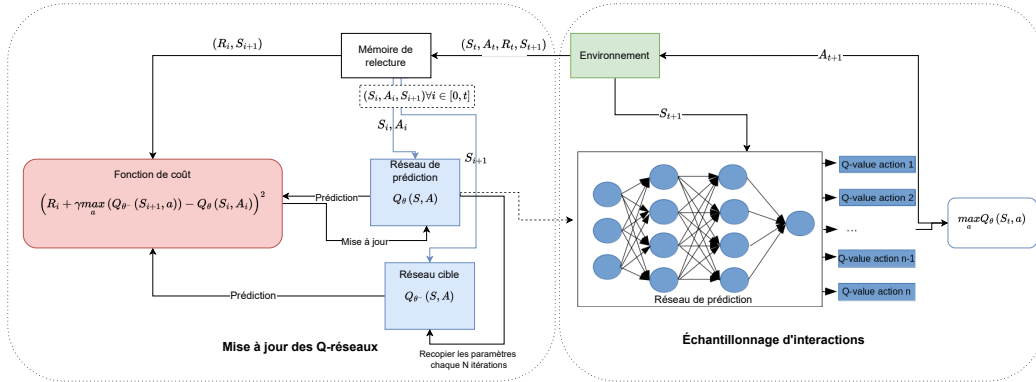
$(R_i, S_{i+1})$

Mémoire de relecture

$(S_t, A_t, R_t, S_{t+1})$

Environnement

$A_{t+1}$

$(S_i, A_i, S_{i+1}) \forall i \in [0, t]$

$S_{t+1}$

$S_i, A_i$

$S_{i+1}$

Fonction de coût

$\left(R_i + \gamma \underset{a}{max}\left(Q_{\theta^-}(S_{i+1}, a)\right) - Q_\theta(S_i, A_i)\right)^2$

Prédiction

Réseau de prédiction

$Q_\theta(S, A)$

Mise à jour

Réseau cible

$Q_{\theta^-}(S, A)$

Prédiction

Q-value action 1

Q-value action 2

...

Q-value action n-1

Q-value action n

Réseau de prédiction

$\underset{a}{max} Q_\theta(S_t, a)$

Mise à jour des Q-réseaux

Recopier les paramètres chaque N itérations

Échantillonnage d'interactions